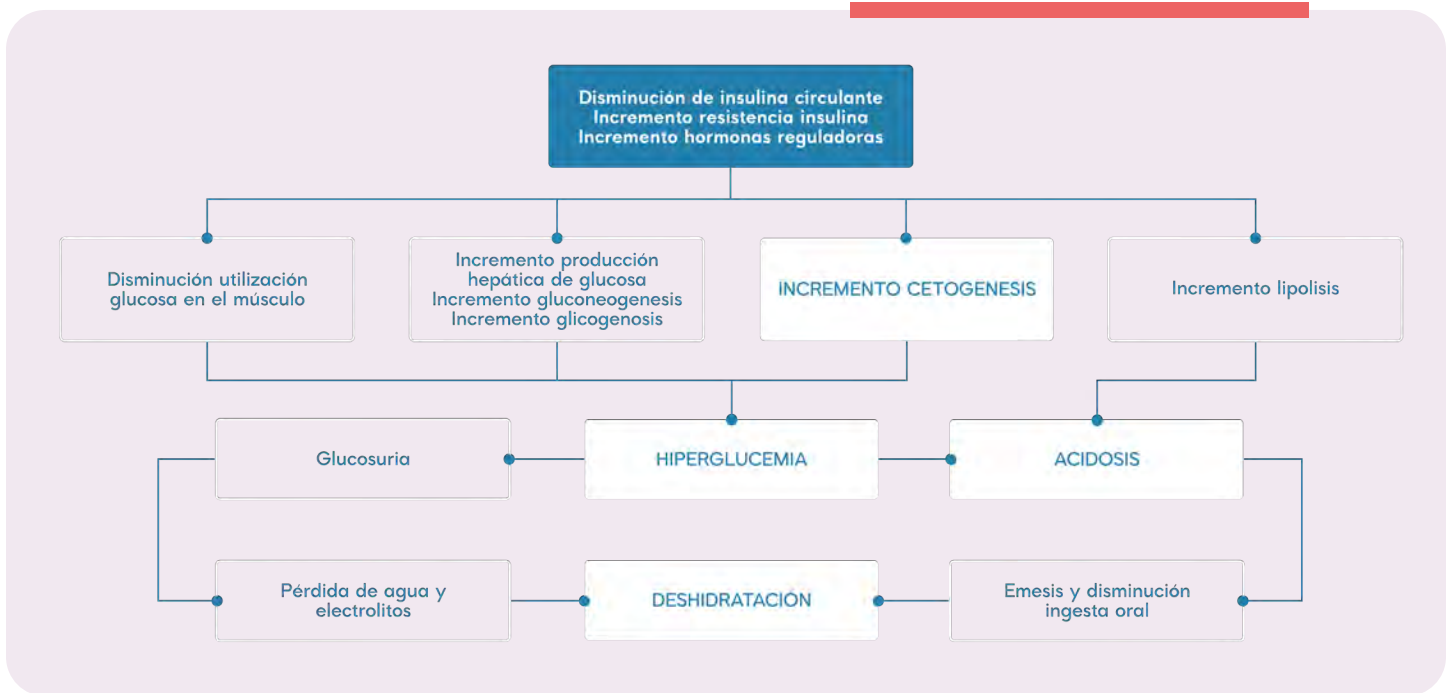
Disminución de insulina circulante
Incremento resistencia insulina
Incremento hormonas reguladoras

Disminución utilización glucosa en el músculo

Incremento producción hepática de glucosa
Incremento gluconeogenesis
Incremento glicogenosis

INCREMENTO CETOGENESIS

Incremento lipolisis

Glucosuria

HIPERGLUCEMIA

ACIDOSIS

Pérdida de agua y electrolitos

DESHIDRATACIÓN

Emesis y disminución ingesta oral